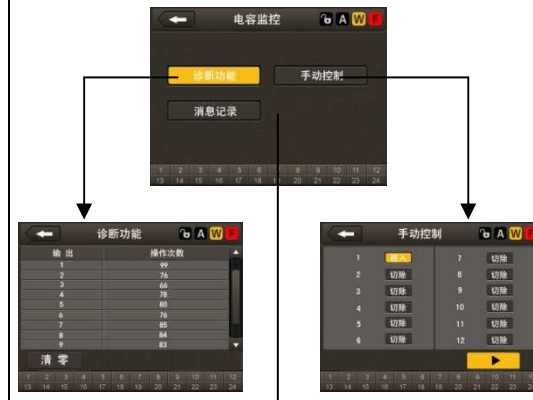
电容监控 A W F

诊断功能 手动控制

消息记录

1 2 3 4 5 6 7 8 9 10 11 12
13 14 15 16 17 18 19 20 21 22 23 24

诊断功能 A W F

| 输 出 | 操作次数 |
|---|---|
| 1 | 99 |
| 2 | 76 |
| 3 | 66 |
| 4 | 78 |
| 5 | 80 |
| 6 | 76 |
| 7 | 85 |
| 8 | 84 |
| 9 | 83 |

清 零

1 2 3 4 5 6 7 8 9 10 11 12
13 14 15 16 17 18 19 20 21 22 23 24

手动控制 A W F

| | | | |
|---|---|---|---|
| 1 | 投入 | 7 | 切除 |
| 2 | 切除 | 8 | 切除 |
| 3 | 切除 | 9 | 切除 |
| 4 | 切除 | 10 | 切除 |
| 5 | 切除 | 11 | 切除 |
| 6 | 切除 | 12 | 切除 |

1 2 3 4 5 6 7 8 9 10 11 12
13 14 15 16 17 18 19 20 21 22 23 24